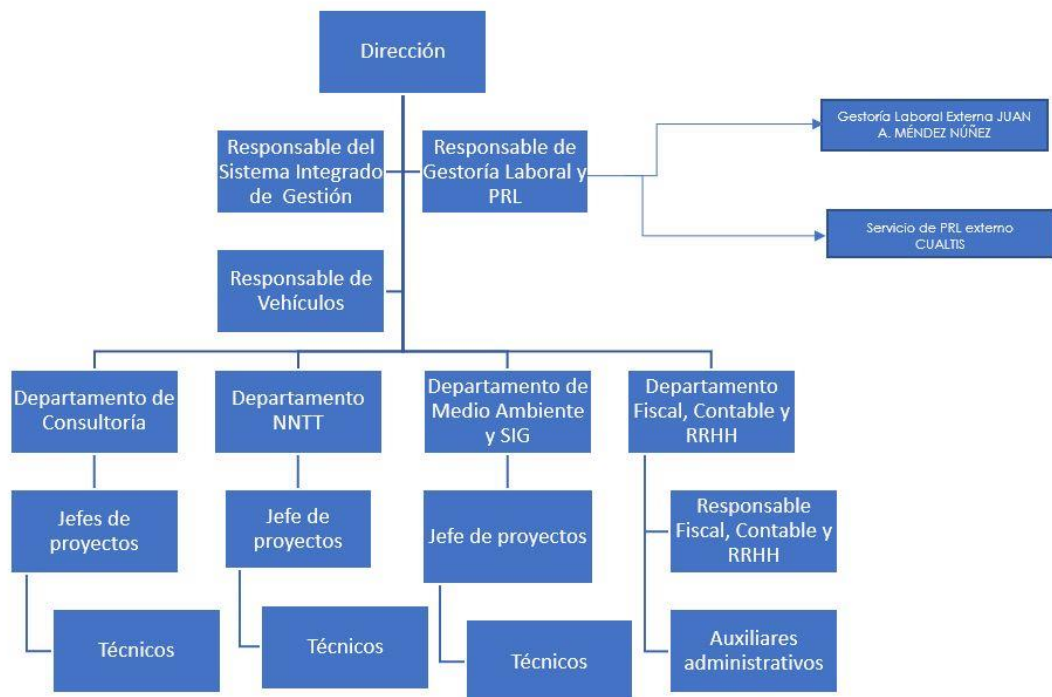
Dirección

Responsable del Sistema Integrado de Gestión

Responsable de Gestoría Laboral y PRL

Gestoría Laboral Externa JUAN A. MÉNDEZ NÚÑEZ

Servicio de PRL externo CUALTIS

Responsable de Vehículos

Departamento de Consultoría

Jefes de proyectos

Técnicos

Departamento NNTT

Jefe de proyectos

Técnicos

Departamento de Medio Ambiente y SIG

Jefe de proyectos

Técnicos

Departamento Fiscal, Contable y RRHH

Responsable Fiscal, Contable y RRHH

Auxiliares administrativos